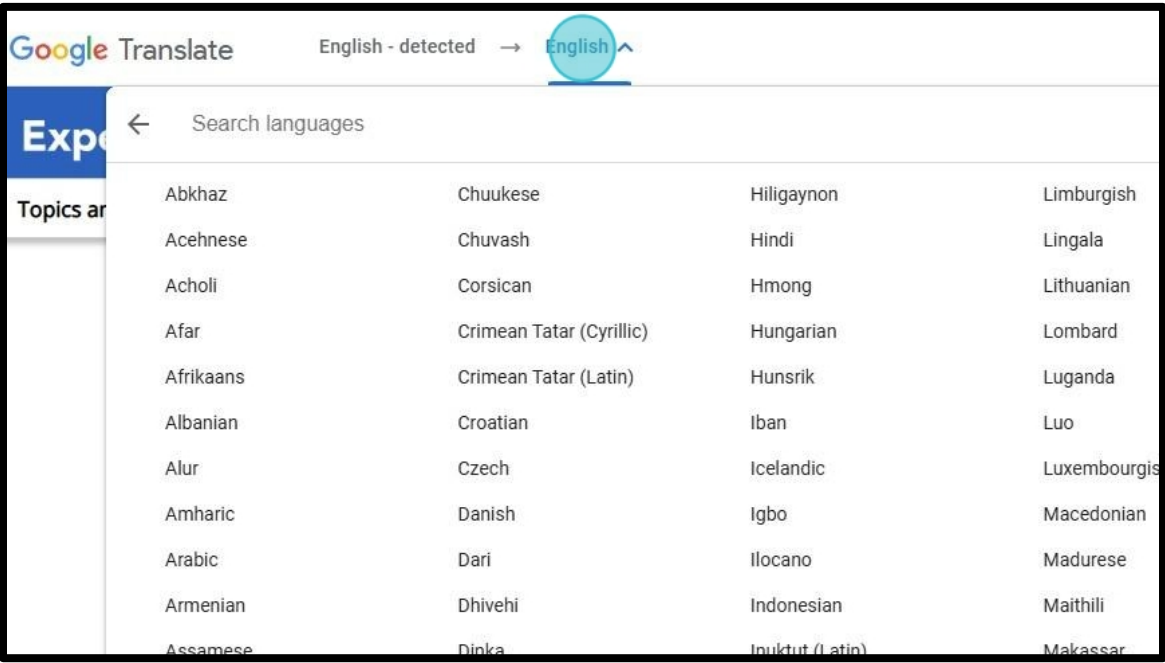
Google Translate English - detected → English

Exp

Topics ar

Search languages

Abkhaz
Acehnese
Acholi
Afar
Afrikaans
Albanian
Alur
Amharic
Arabic
Armenian
Assamese

Chuukese
Chuvash
Corsican
Crimean Tatar (Cyrillic)
Crimean Tatar (Latin)
Croatian
Czech
Danish
Dari
Dhivehi
Dinka

Hiligaynon
Hindi
Hmong
Hungarian
Hunsrik
Iban
Icelandic
Igbo
Ilocano
Indonesian
Inuktut (Latin)

Limburgish
Lingala
Lithuanian
Lombard
Luganda
Luo
Luxembourgis
Macedonian
Madurese
Maithili
Makassar